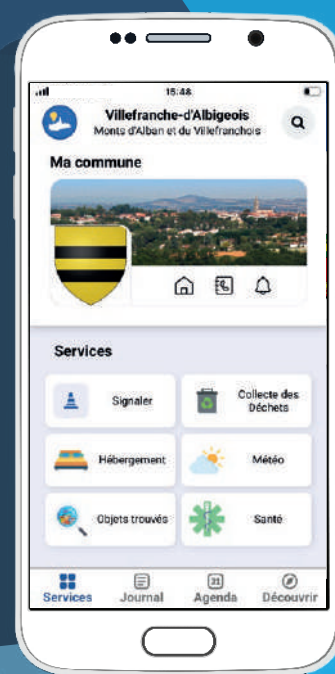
15:48

Villefranche-d'Albigeois
Monts d'Alban et du Villefranchois

Ma commune

Services

Signaler

Collecte des Déchets

Hébergement

Météo

Objets trouvés

Santé

Services
Journal
21
Agenda
Découvrir